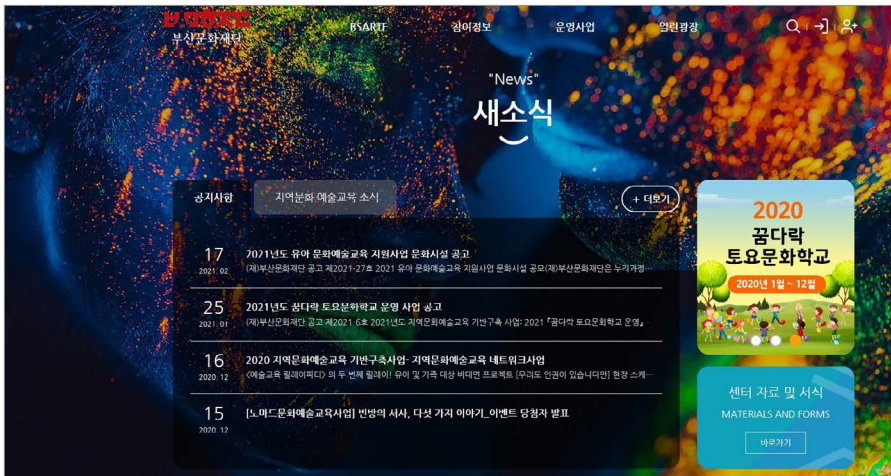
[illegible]
부산문화재단

BSARTE

참여정보

운영사업

열린광장

"News"
새소식

공지사항

지역문화 예술교육 소식

+ 더보기

17
2021. 02
2021년도 유아 문화예술교육 지원사업 문화시설 공고
(재)부산문화재단 공고 제2021-27호 2021 유아 문화예술교육 지원사업 문화시설 공모(재)부산문화재단은 누기과정...

25
2021. 01
2021년도 꿈다락 토요문화학교 운영 사업 공고
(재)부산문화재단 공고 제2021 6호 2021년도 지역문화예술교육 기반구축 사업: 2021『꿈다락 토요문화학교 운영』

16
2020. 12
2020 지역문화예술교육 기반구축사업- 지역문화예술교육 네트워크사업
<예술교육 릴레이피디> 의 두 번째 릴레이! 유아 및 가족 대상 비대면 프로젝트 [우리도 인권이 있습니다만] 현장 스케...

15
2020. 12
[노마드문화예술교육사업] 빈방의 서사, 다섯 가지 이야기_이벤트 당첨자 발표

2020
꿈다락
토요문화학교
2020년 1월 ~ 12월

센터 자료 및 서식
MATERIALS AND FORMS
바로가기